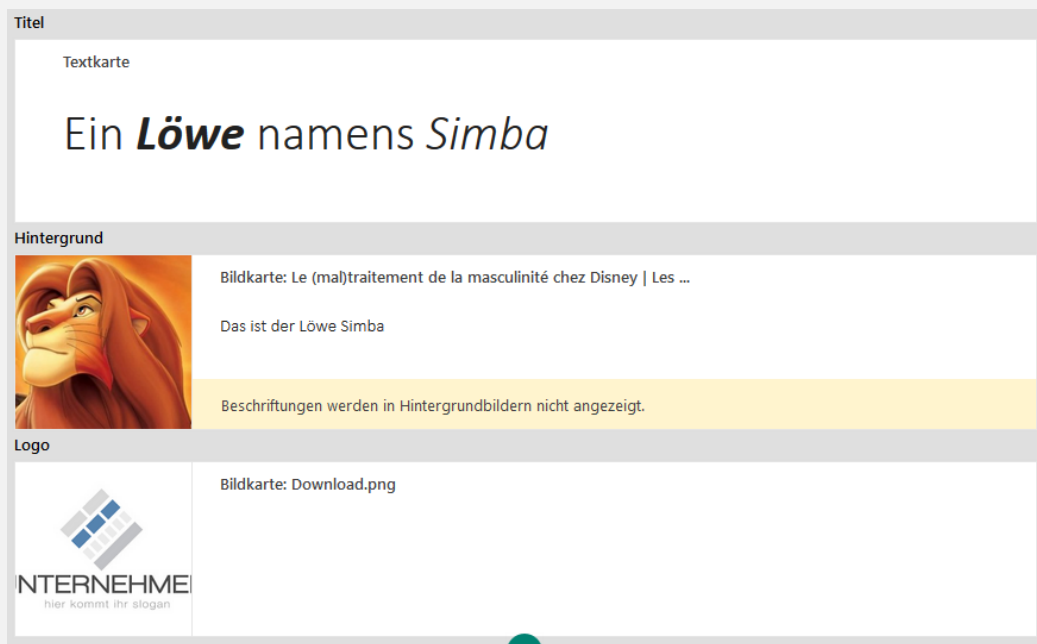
Titel

Textkarte

Ein ***Löwe*** namens *Simba*

Hintergrund

Bildkarte: Le (mal)traitement de la masculinité chez Disney | Les ...

Das ist der Löwe Simba

Beschriftungen werden in Hintergrundbildern nicht angezeigt.

Logo

NTERNEHME
hier kommt ihr slogan

Bildkarte: Download.png